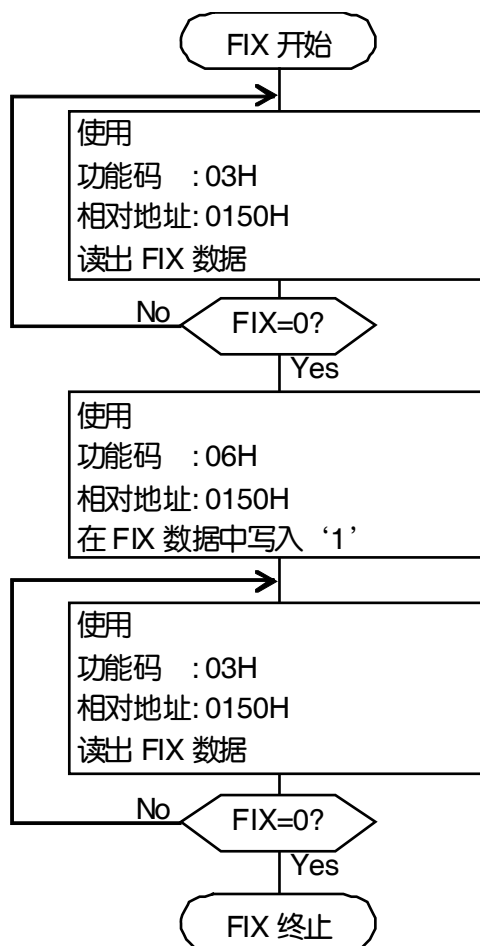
FIX 开始

使用
功能码 : 03H
相对地址: 0150H
读出 FIX 数据

No
FIX=0?
Yes

使用
功能码 : 06H
相对地址: 0150H
在 FIX 数据中写入‘1’

使用
功能码 : 03H
相对地址: 0150H
读出 FIX 数据

No
FIX=0?
Yes

FIX 终止